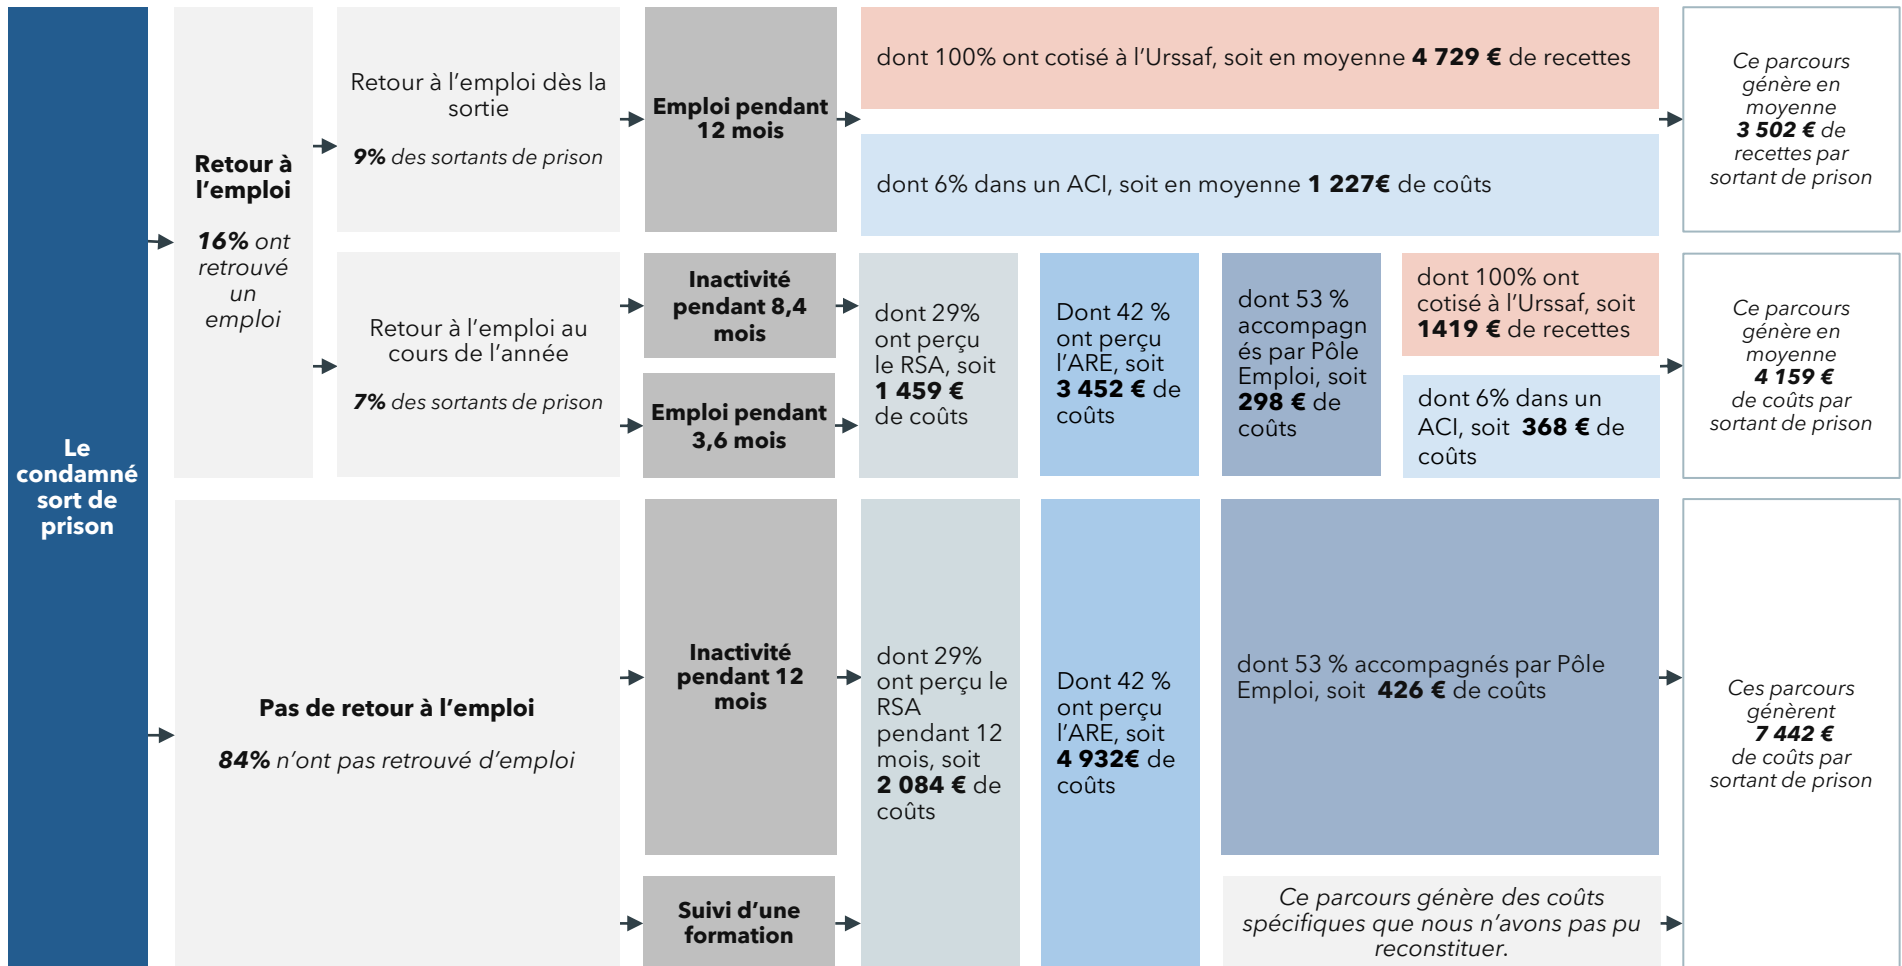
Le condamné sort de prison

Retour à l'emploi

**16%** *ont retrouvé un emploi*

Retour à l'emploi dès la sortie

**9%** *des sortants de prison*

Emploi pendant 12 mois

dont 100% ont cotisé à l'Urssaf, soit en moyenne **4 729 €** de recettes

dont 6% dans un ACI, soit en moyenne **1 227€** de coûts

*Ce parcours génère en moyenne **3 502 €** de recettes par sortant de prison*

Retour à l'emploi au cours de l'année

**7%** *des sortants de prison*

Inactivité pendant 8,4 mois

Emploi pendant 3,6 mois

dont 29% ont perçu le RSA, soit **1 459 €** de coûts

Dont 42 % ont perçu l'ARE, soit **3 452 €** de coûts

dont 53 % accompagnés par Pôle Emploi, soit **298 €** de coûts

dont 100% ont cotisé à l'Urssaf, soit **1419 €** de recettes

dont 6% dans un ACI, soit **368 €** de coûts

*Ce parcours génère en moyenne **4 159 €** de coûts par sortant de prison*

Pas de retour à l'emploi

**84%** *n'ont pas retrouvé d'emploi*

Inactivité pendant 12 mois

Suivi d'une formation

dont 29% ont perçu le RSA pendant 12 mois, soit **2 084 €** de coûts

Dont 42 % ont perçu l'ARE, soit **4 932€** de coûts

dont 53 % accompagnés par Pôle Emploi, soit **426 €** de coûts

*Ce parcours génère des coûts spécifiques que nous n'avons pas pu reconstituer.*

*Ces parcours génèrent **7 442 €** de coûts par sortant de prison*